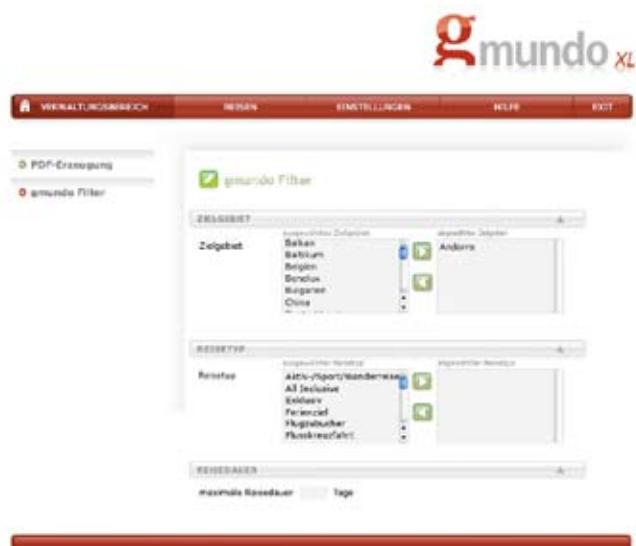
gmundo XL

VERWALTUNGSBEREICH | REISEN | EINSTELLUNGEN | HILFE | EXIT

PDF-Erzeugung
gmundo Filter

gmundo Filter

ZIELGEBIET

Zielgebiet

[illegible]
Balkan
Baltikum
Belgien
Benelux
Bulgarien
China

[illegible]
Andorra

REISETYP

Reisetyp

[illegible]
Aktiv-/Sport/Wanderreise
All Inclusive
Erlebnis
Ferienziel
Flugzeitsucher
Flusskreuzfahrt

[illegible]

REISEDAUER

maximale Reisedauer Tage